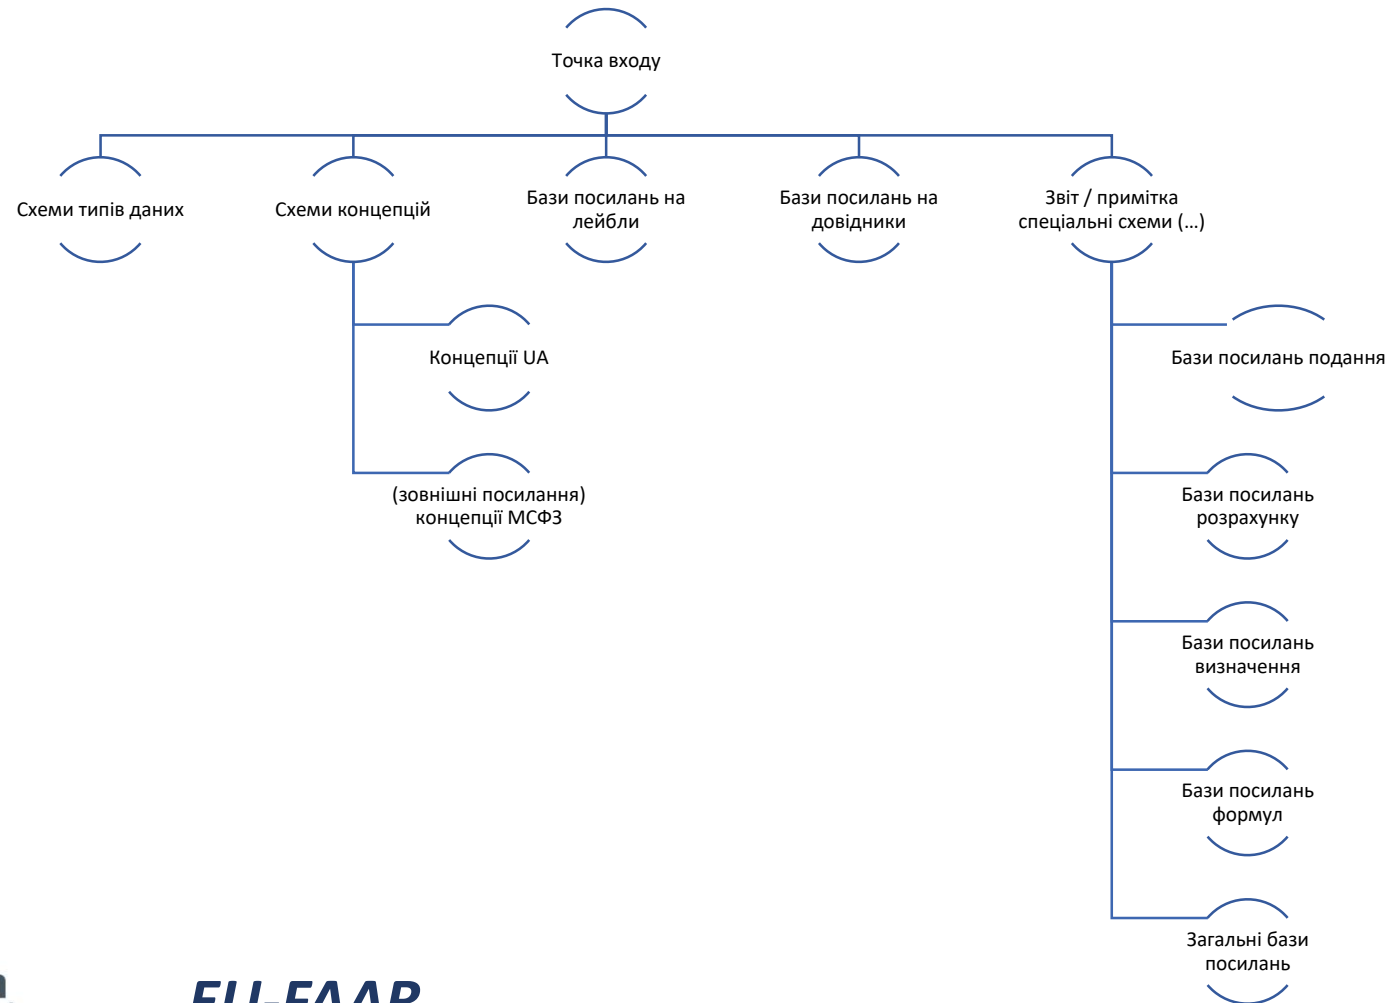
Точка входу

Схеми типів даних

Схеми концепцій

Бази посилань на лейбли

Бази посилань на довідники

Звіт / примітка спеціальні схеми (...)

Концепції UA

(зовнішні посилання) концепції МСФЗ

Бази посилань подання

Бази посилань розрахунку

Бази посилань визначення

Бази посилань формул

Загальні бази посилань

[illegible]